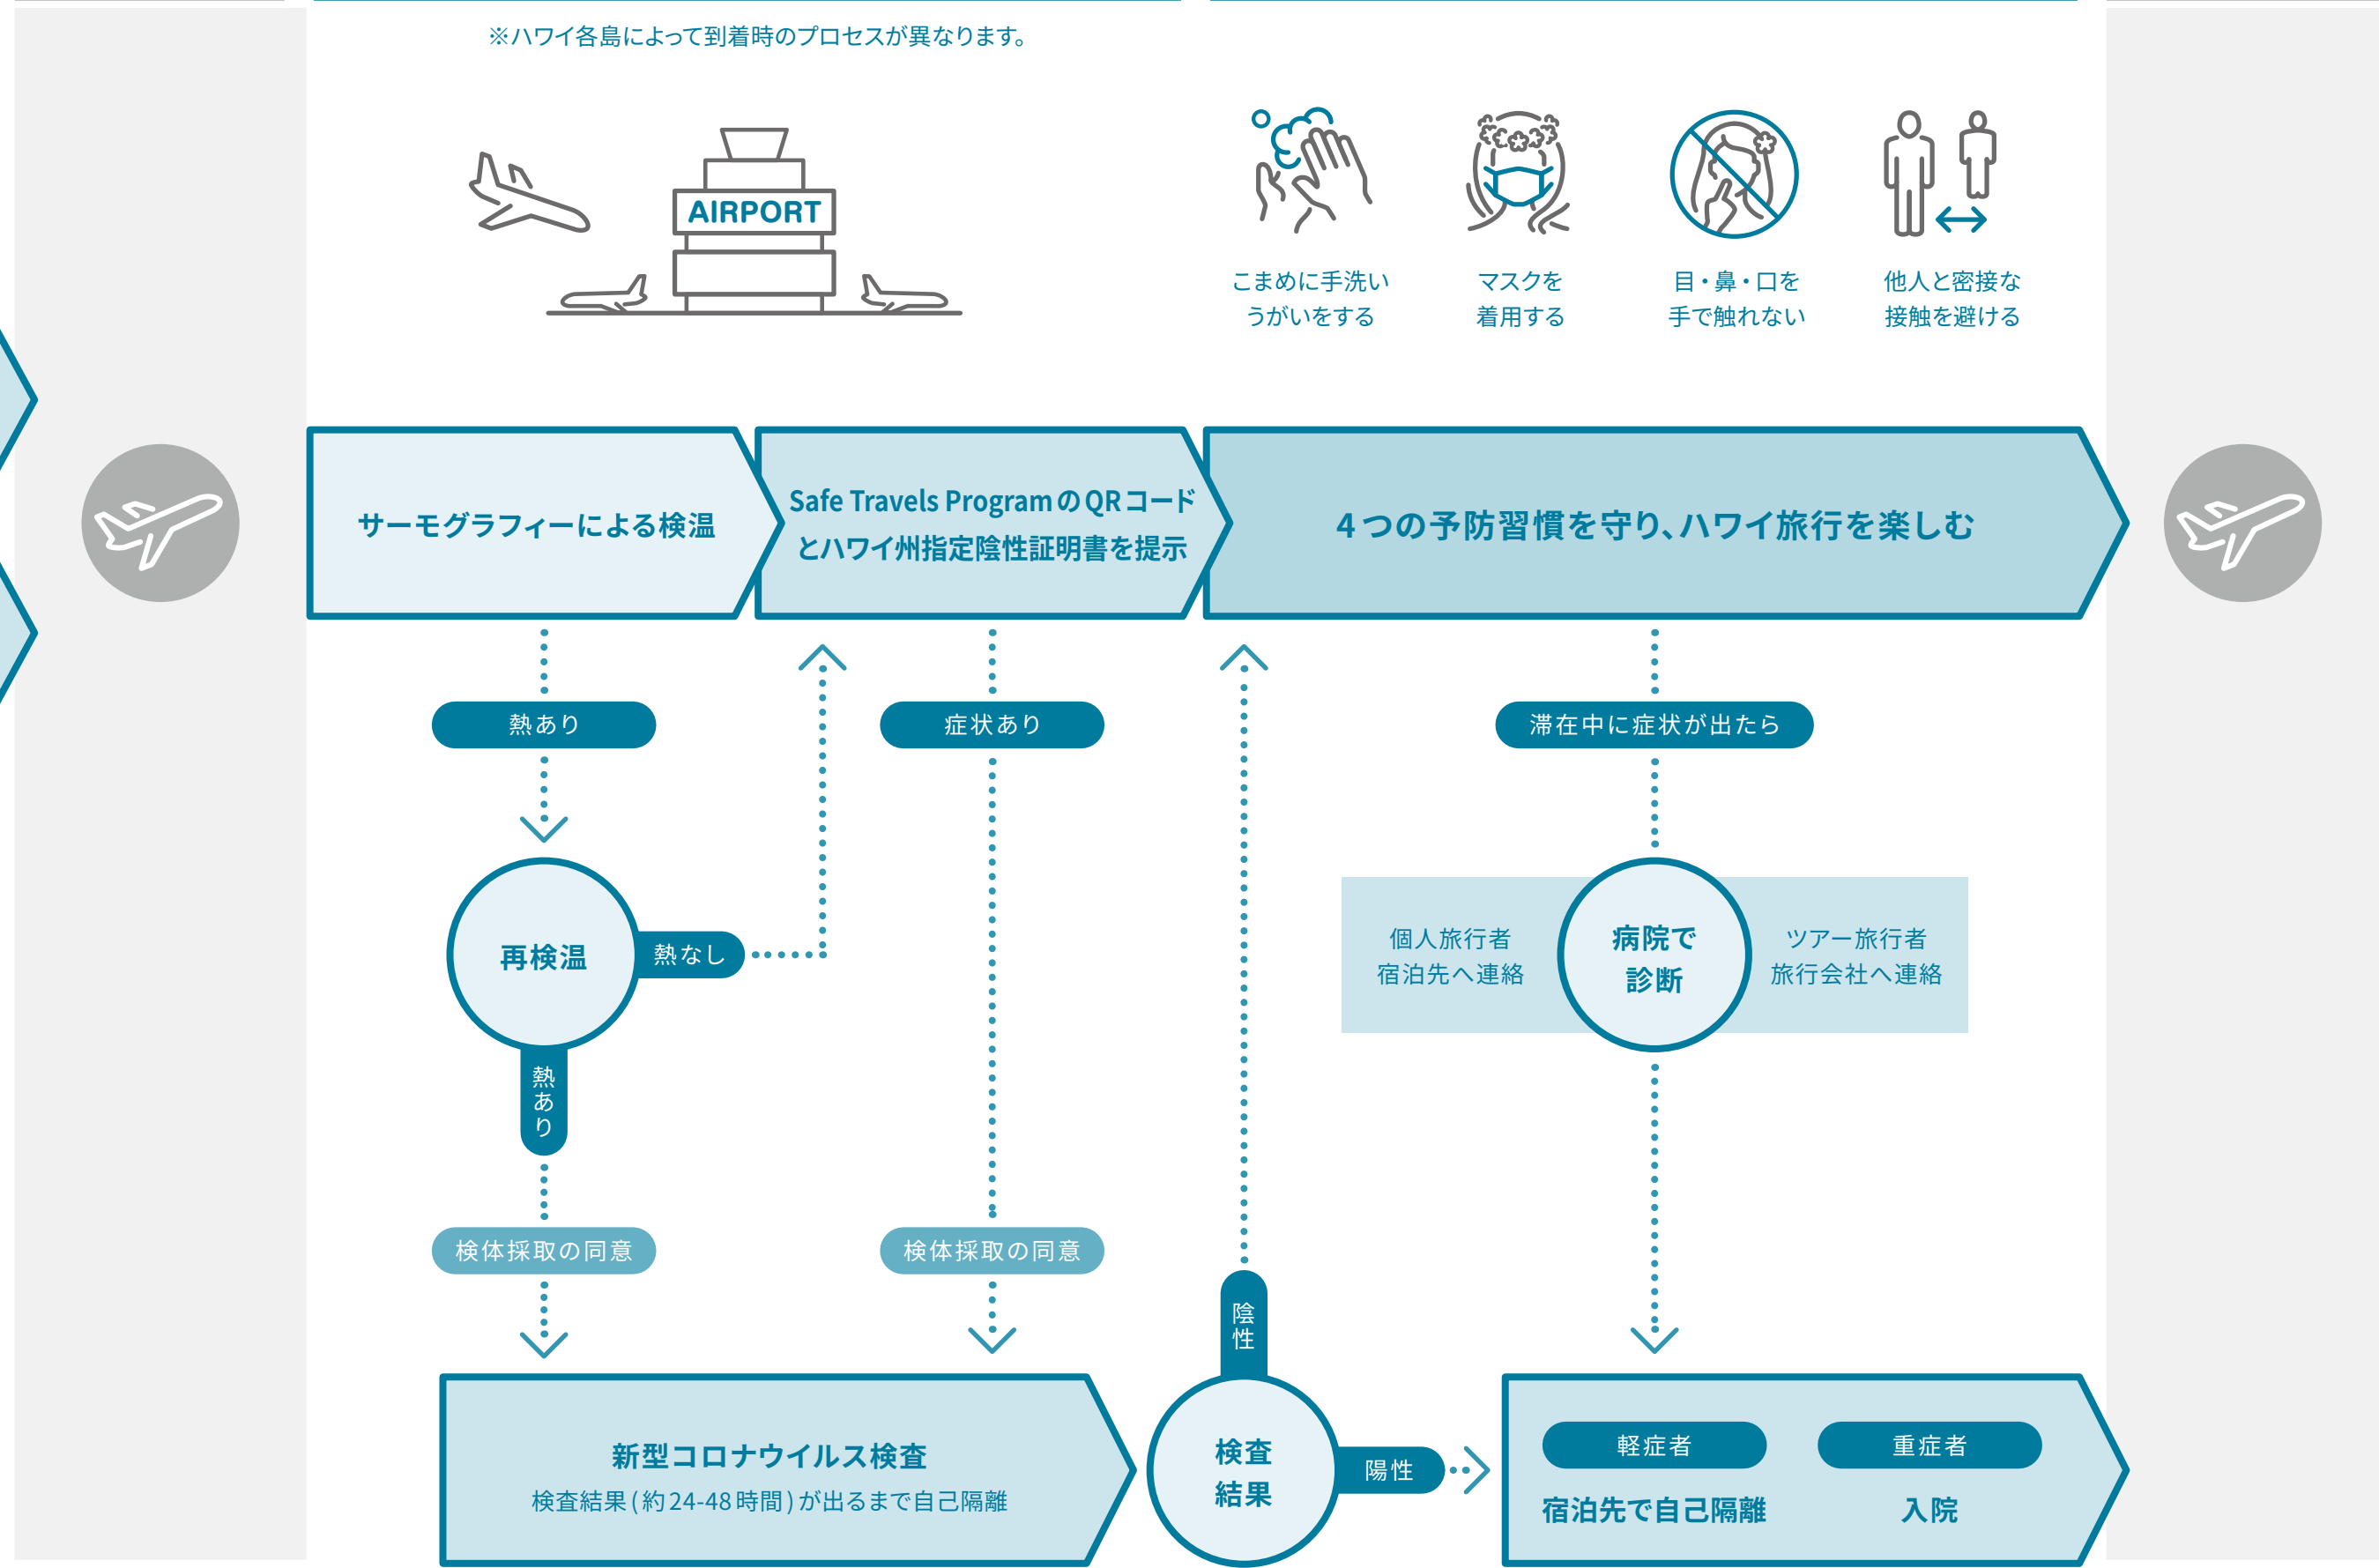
※ハワイ各島によって到着時のプロセスが異なります。

AIRPORT

こまめに手洗い うがいをする

マスクを 着用する

目・鼻・口を 手で触れない

他人と密接な 接触を避ける

サーモグラフィーによる検温

Safe Travels ProgramのQRコード とハワイ州指定陰性証明書を提示

4つの予防習慣を守り、ハワイ旅行を楽しむ

熱あり

症状あり

滞在中に症状が出たら

再検温

熱なし

熱あり

個人旅行者 宿泊先へ連絡

病院で 診断

ツアー旅行者 旅行会社へ連絡

検体採取の同意

検体採取の同意

陰性

新型コロナウイルス検査
検査結果（約24-48時間）が出るまで自己隔離

検査 結果

陽性

軽症者

重症者

宿泊先で自己隔離

入院